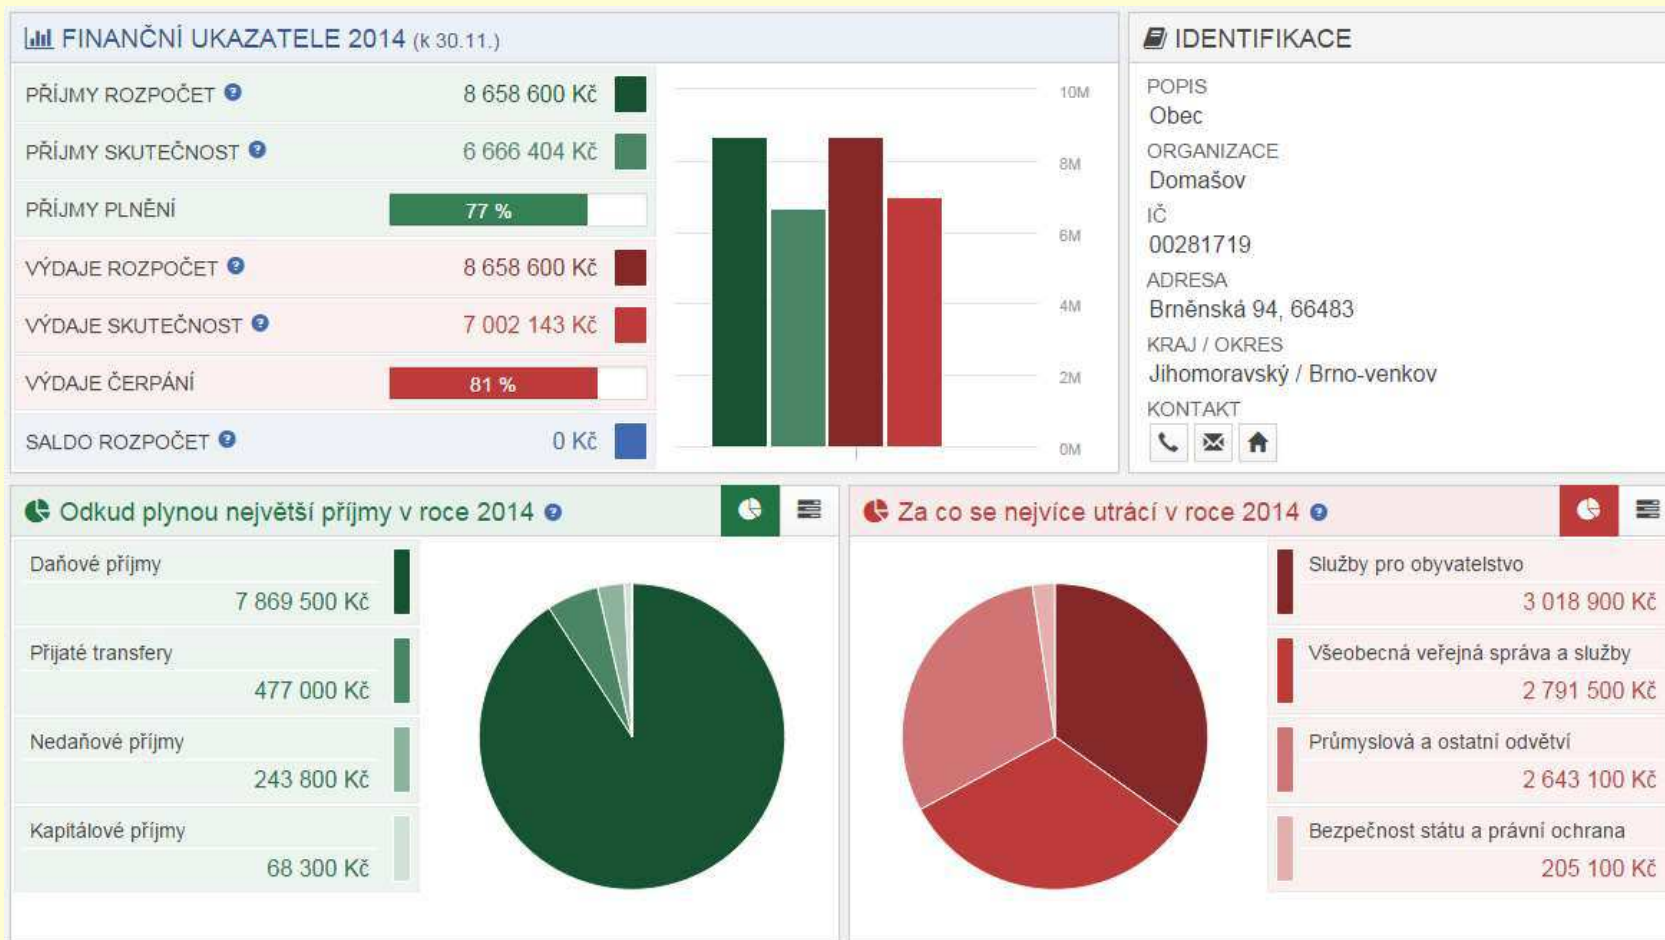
FINANČNÍ UKAZATELE 2014 (k 30.11.)

| | |
|---|---|
| PŘÍJMY ROZPOČET | 8 658 600 Kč |
| PŘÍJMY SKUTEČNOST | 6 666 404 Kč |
| PŘÍJMY PLNĚNÍ | 77 % |
| VÝDAJE ROZPOČET | 8 658 600 Kč |
| VÝDAJE SKUTEČNOST | 7 002 143 Kč |
| VÝDAJE ČERPÁNÍ | 81 % |
| SALDO ROZPOČET | 0 Kč |

10M
8M
6M
4M
2M
0M

IDENTIFIKACE

POPIS
Obec
ORGANIZACE
Domašov
IČ
00281719
ADRESA
Brněnská 94, 66483
KRAJ / OKRES
Jihomoravský / Brno-venkov
KONTAKT

Odkud plynou největší příjmy v roce 2014

Daňové příjmy
7 869 500 Kč
Přijaté transfery
477 000 Kč
Nedaňové příjmy
243 800 Kč
Kapitálové příjmy
68 300 Kč

Za co se nejvíce utrácí v roce 2014

Služby pro obyvatelstvo
3 018 900 Kč
Všeobecná veřejná správa a služby
2 791 500 Kč
Průmyslová a ostatní odvětví
2 643 100 Kč
Bezpečnost státu a právní ochrana
205 100 Kč